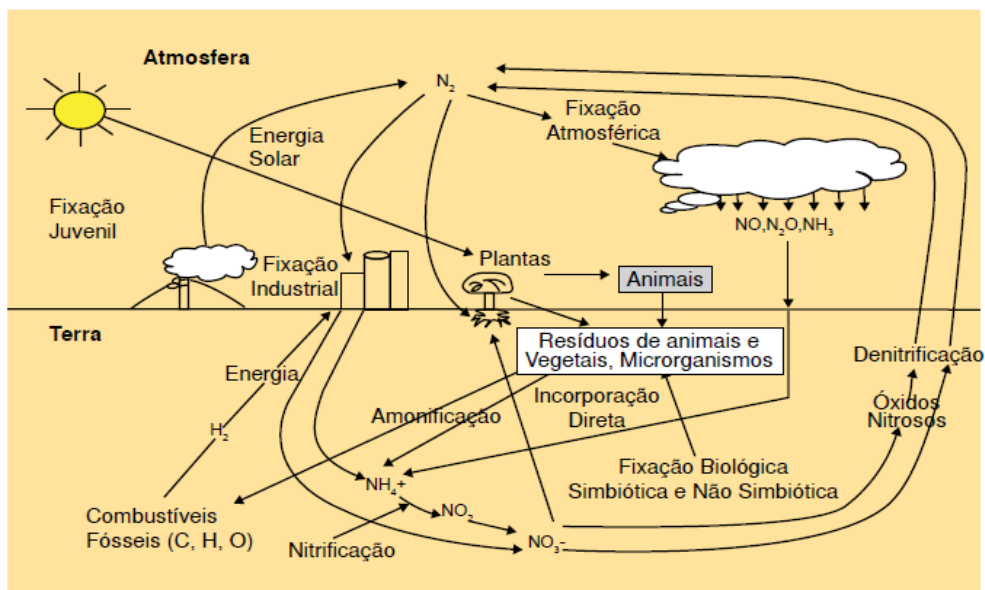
Atmosfera

$N_2$

Energia Solar

Fixação Atmosférica

Fixação Juvenil

$NO, N_2O, NH_3$

Fixação Industrial

Plantas

Animais

Terra

Resíduos de animais e Vegetais, Microrganismos

Energia

Incorporação Direta

Denitrificação

Amonificação

Óxidos Nitrosos

$H_2$

Fixação Biológica Simbiótica e Não Simbiótica

$NH_4^+$

Combustíveis Fósseis (C, H, O)

$NO_2$

Nitrificação

$NO_3^-$